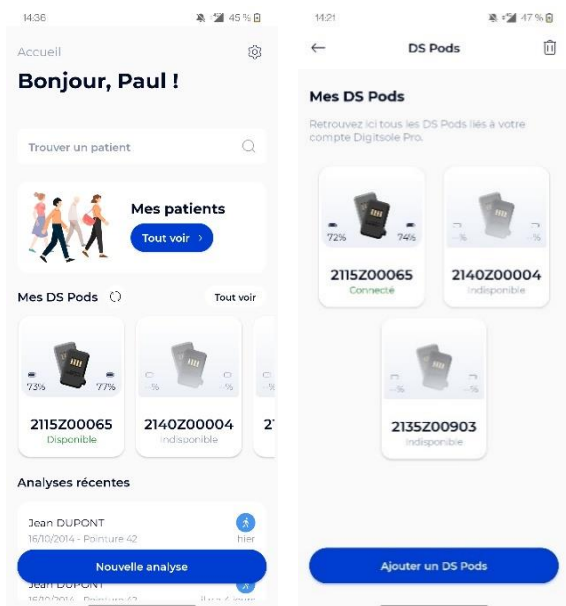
14:36
45 %

Accueil

Bonjour, Paul !

Trouver un patient

Mes patients
Tout voir ›

Mes DS Pods
Tout voir

73%
77%
2115Z00065
Disponible

-%
-%
2140Z00004
Indisponible

2'

Analyses récentes

Jean DUPONT
16/10/2014 - Pointure 42
hier

Nouvelle analyse

Jean DUPONT
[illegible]

14:21
47 %

DS Pods

Mes DS Pods

Retrouvez ici tous les DS Pods liés à votre compte Digitsole Pro.

72%
74%
2115Z00065
Connecté

-%
-%
2140Z00004
Indisponible

-%
-%
2135Z00903
Indisponible

Ajouter un DS Pods